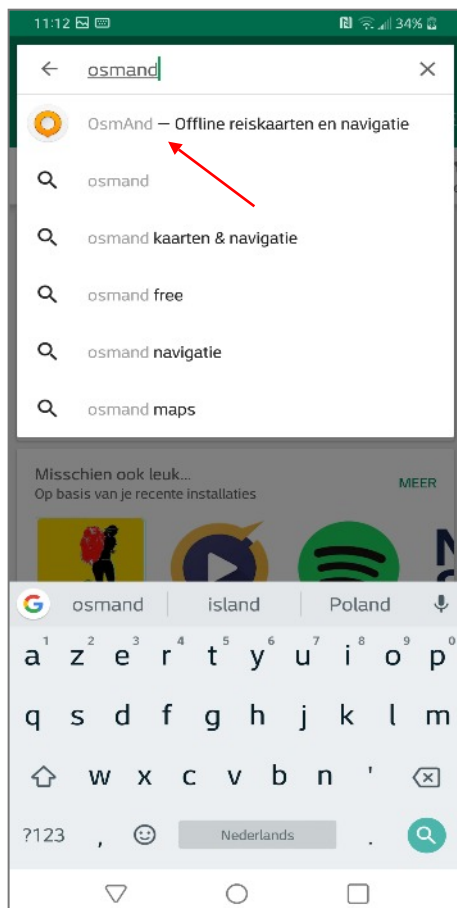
11:12 34%

osmand

OsmAnd — Offline reiskaarten en navigatie

osmand

osmand kaarten & navigatie

osmand free

osmand navigatie

osmand maps

Misschien ook leuk...
Op basis van je recente installaties

MEER

osmand | island | Poland

a z e r t y u i o p
1 2 3 4 5 6 7 8 9 0
q s d f g h j k l m
w x c v b n '
?123 Nederlands